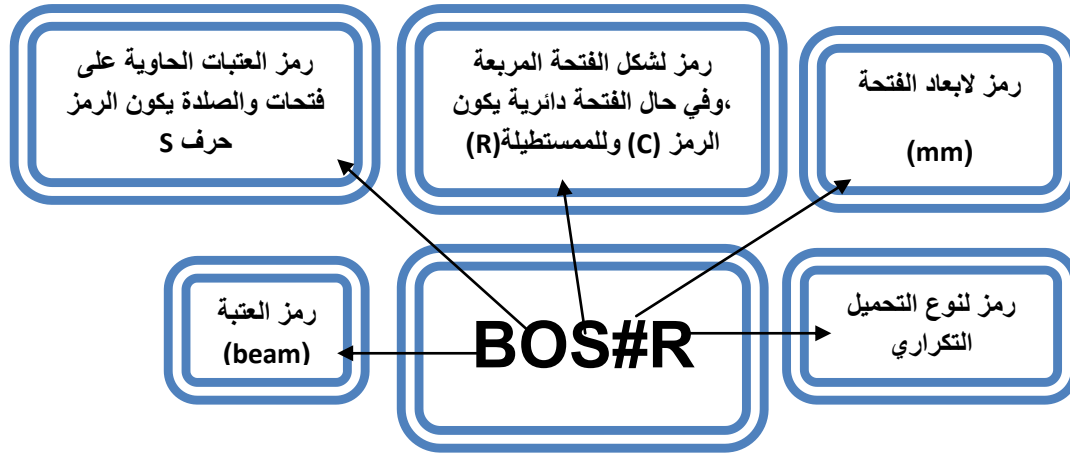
رمز العتبات الحاوية على فتحات والصلدة يكون الرمز حرف S

رمز لشكل الفتحة المربعة ،وفي حال الفتحة دائرية يكون الرمز (C) وللممستطيلة(R)

رمز لابعاد الفتحة

(mm)

رمز العتبة

(beam)

BOS#R

رمز لنوع التحميل التكراري